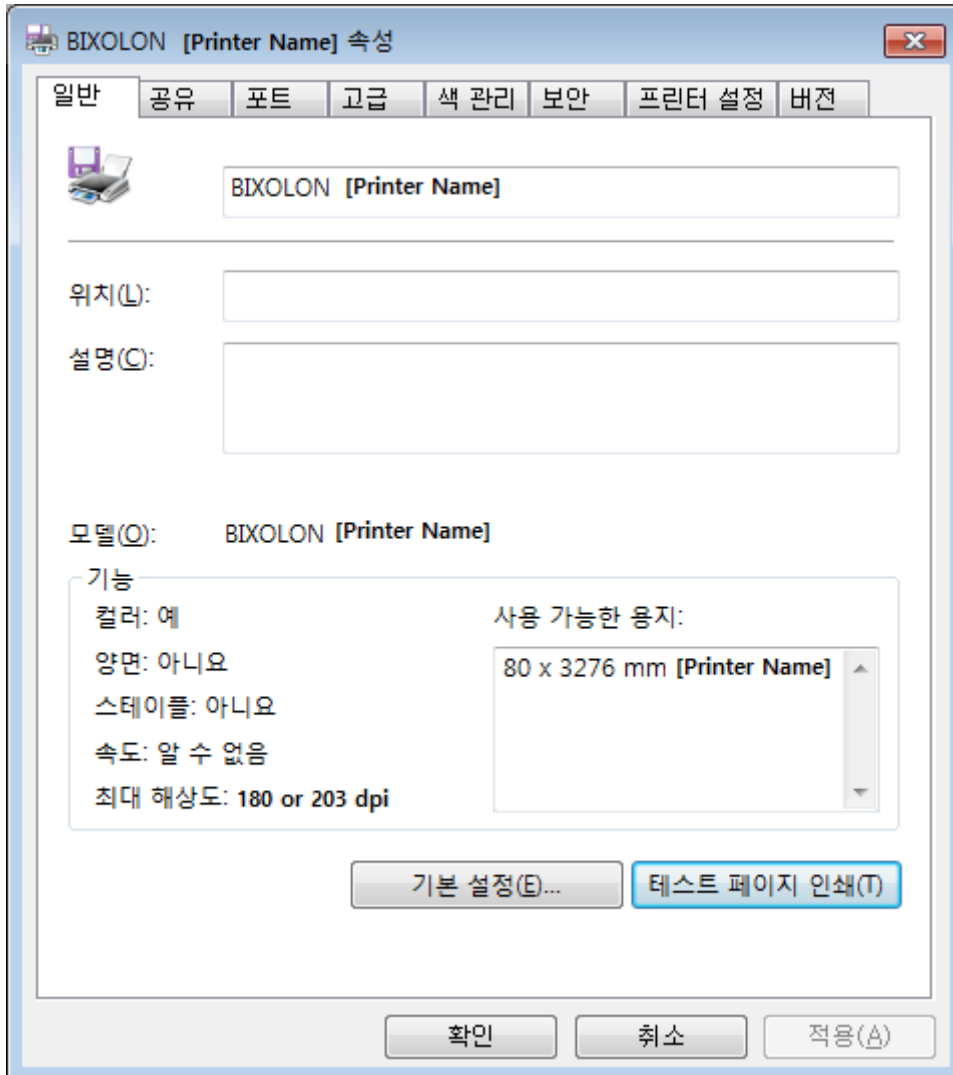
BIXOLON [Printer Name] 속성

일반 | 공유 | 포트 | 고급 | 색 관리 | 보안 | 프린터 설정 | 버전

BIXOLON [Printer Name]

위치(L):

설명(C):

모델(O): BIXOLON [Printer Name]

기능

컬러: 예

양면: 아니요

스테이플: 아니요

속도: 알 수 없음

최대 해상도: 180 or 203 dpi

사용 가능한 용지:

80 x 3276 mm [Printer Name]

기본 설정(E)...

테스트 페이지 인쇄(T)

확인

취소

적용(A)